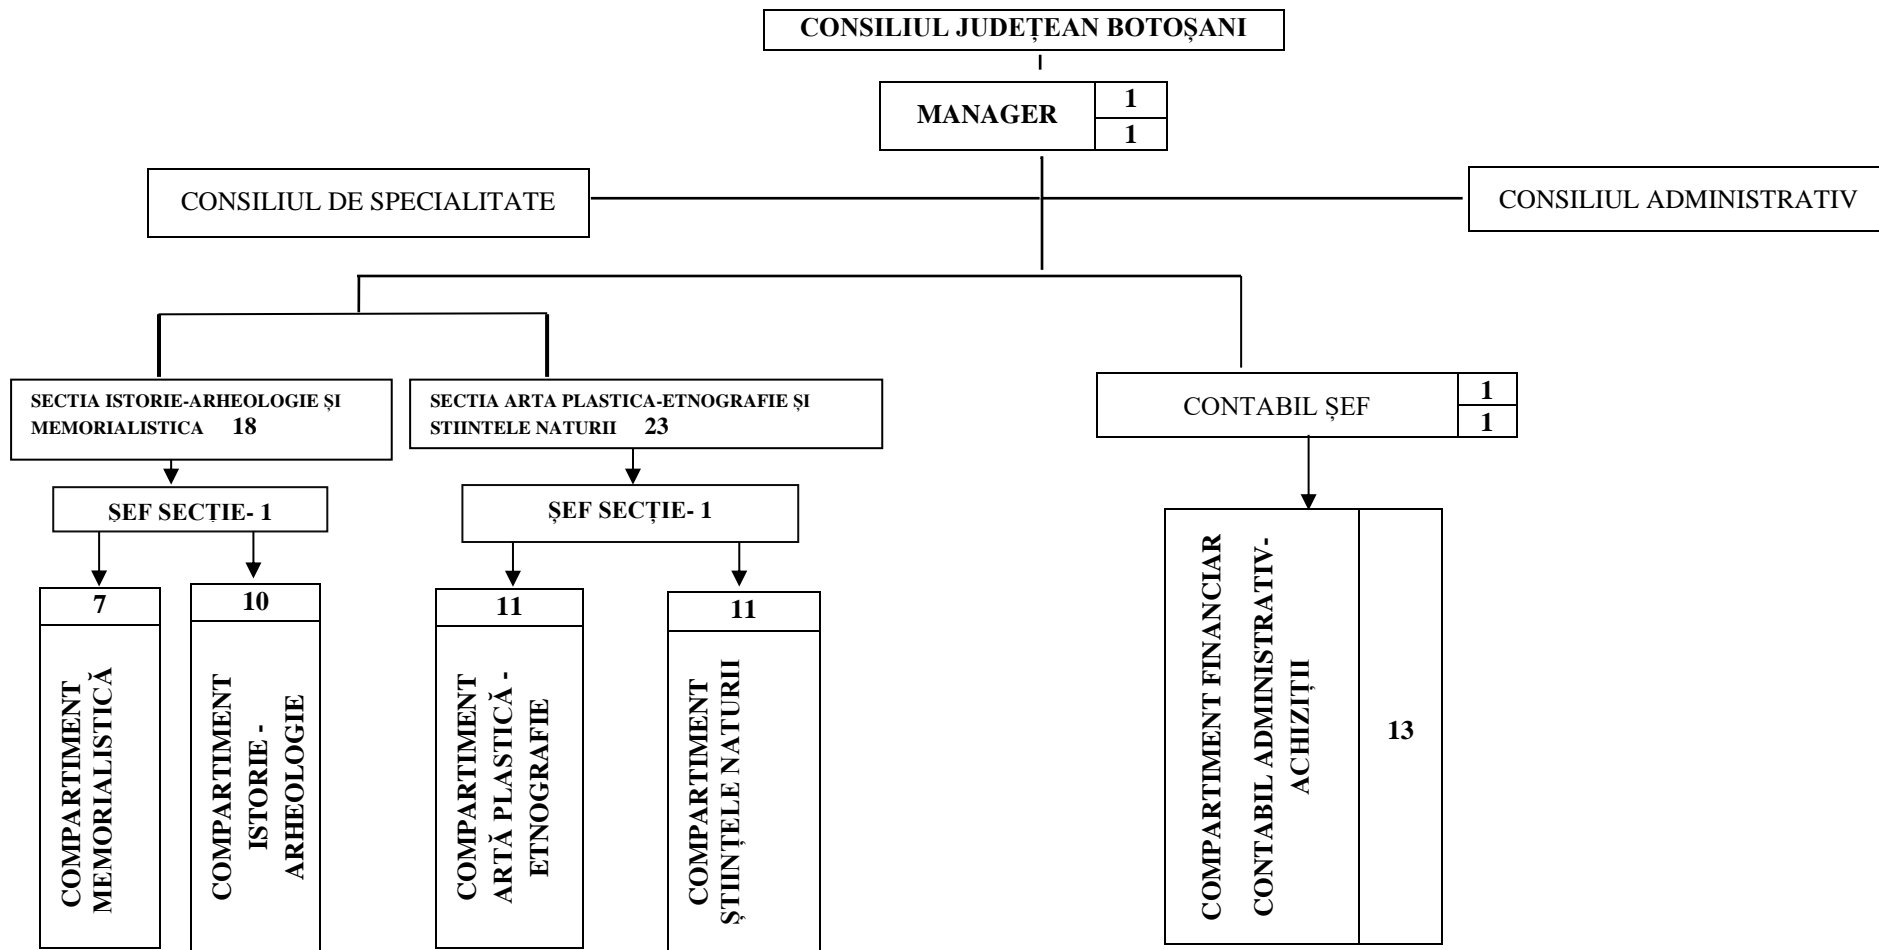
CONSILIUL JUDEȚEAN BOTOȘANI

MANAGER 1
1

CONSILIUL DE SPECIALITATE

CONSILIUL ADMINISTRATIV

SECTIA ISTORIE-ARHEOLOGIE ȘI MEMORIALISTICA 18

SECTIA ARTA PLASTICA-ETNOGRAFIE ȘI STIINTELE NATURII 23

CONTABIL ȘEF 1
1

ȘEF SECȚIE- 1

ȘEF SECȚIE- 1

7
COMPARTIMENT MEMORIALISTICĂ

10
COMPARTIMENT ISTORIE - ARHEOLOGIE

11
COMPARTIMENT ARTĂ PLASTICĂ - ETNOGRAFIE

11
COMPARTIMENT ȘTIINȚELE NATURII

COMPARTIMENT FINANCIAR CONTABIL ADMINISTRATIV-ACHIZIȚII
13